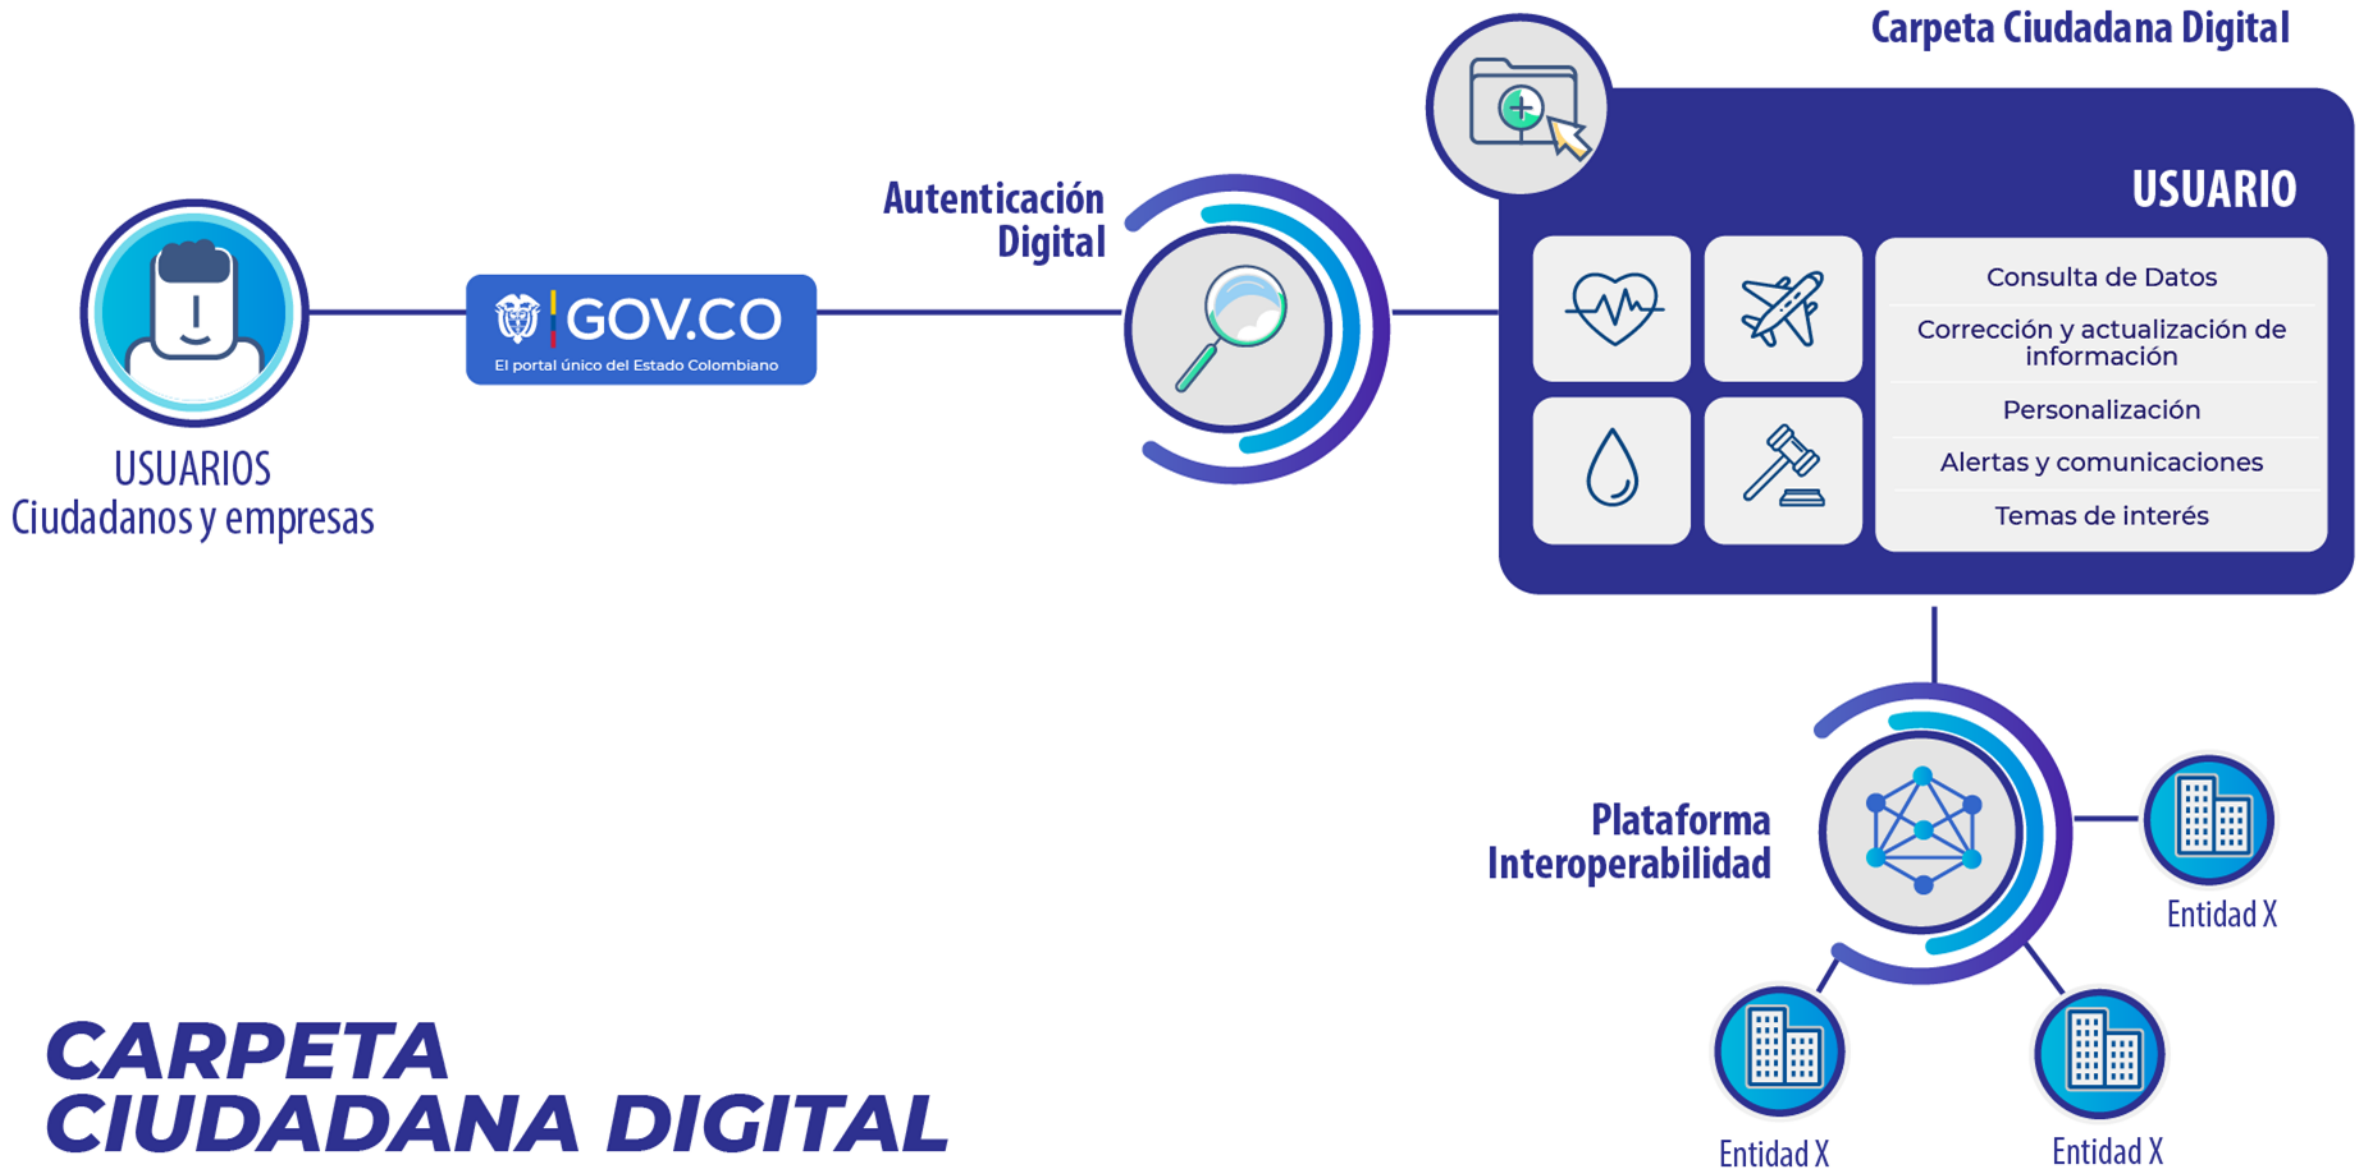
Carpeta Ciudadana Digital

USUARIOS
Ciudadanos y empresas

GOV.CO
El portal único del Estado Colombiano

Autenticación Digital

USUARIO

Consulta de Datos

Corrección y actualización de información

Personalización

Alertas y comunicaciones

Temas de interés

Plataforma Interoperabilidad

Entidad X

Entidad X

Entidad X

CARPETA CIUDADANA DIGITAL